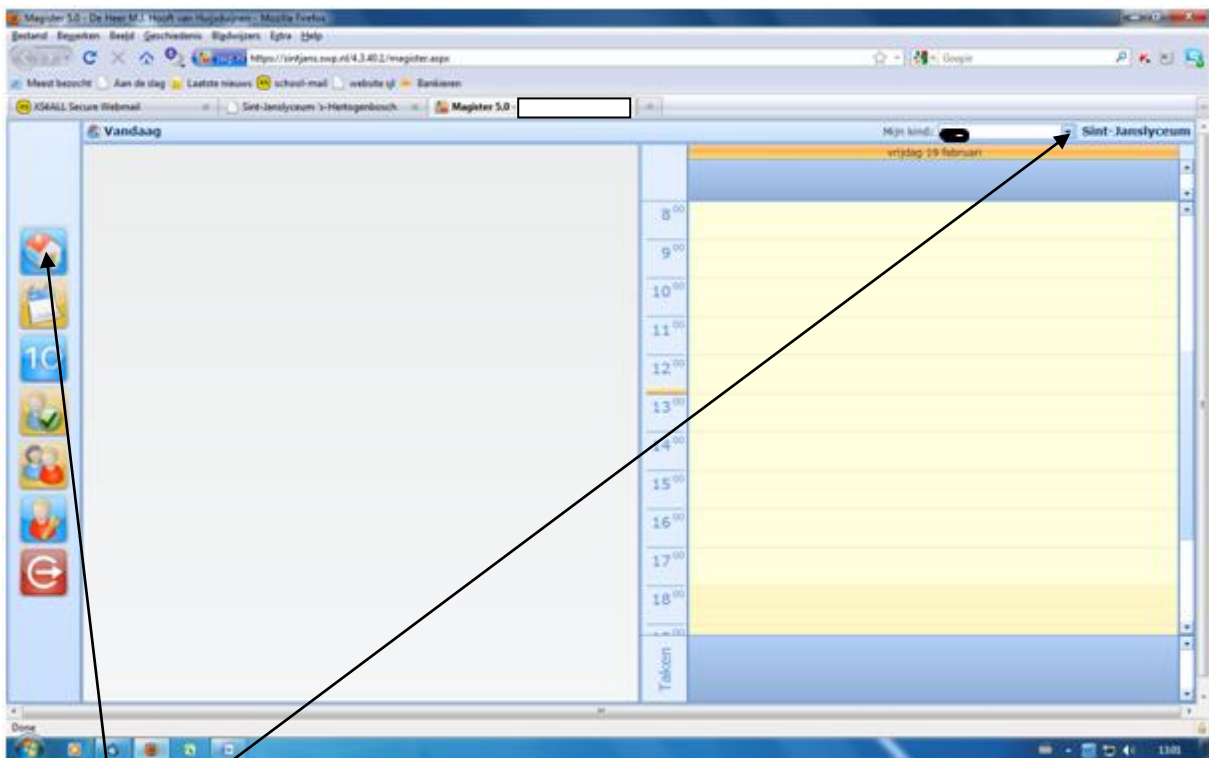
Magister 5.0 - De Heer M.J. Hooft van Huysduynen - Mozilla Firefox

Bestand Bewerken Beeld Geschiedenis Bladwijzers Extra Help

https://sintjans.swp.nl/4.3.40.2/magister.aspx

Google

Meest bezocht Aan de slag Laatste nieuws school-mail website sjl Bankieren

XS4ALL Secure Webmail Sint-Janslyceum 's-Hertogenbosch Magister 5.0 -

Vandaag

Mijn kind: Sint-Janslyceum

vrijdag 19 februari

$8^{00}$
$9^{00}$
$10^{00}$
$11^{00}$
$12^{00}$
$13^{00}$
$14^{00}$
$15^{00}$
$16^{00}$
$17^{00}$
$18^{00}$

Taken

10

Done

13:01